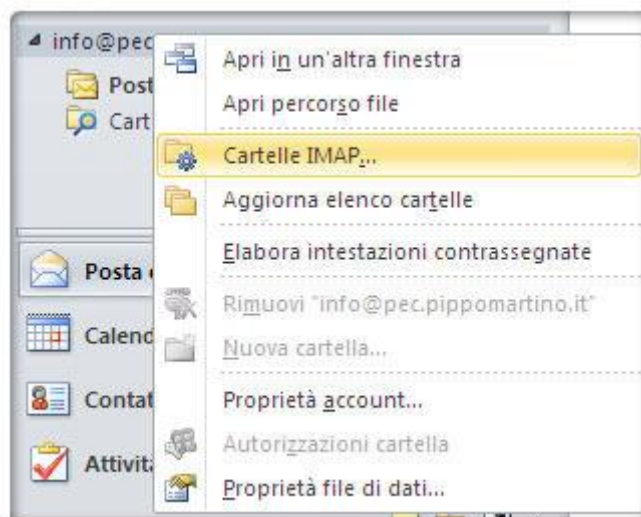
◢ info@pec
Post
Cart
Posta
Calend
Contat
Attivit

Apri in un'altra finestra
Apri percorso file
Cartelle IMAP...
Aggiorna elenco cartelle
Elabora intestazioni contrassegnate
Rimuovi "info@pec.pippomartino.it"
Nuova cartella...
Proprietà account...
Autorizzazioni cartella
Proprietà file di dati...